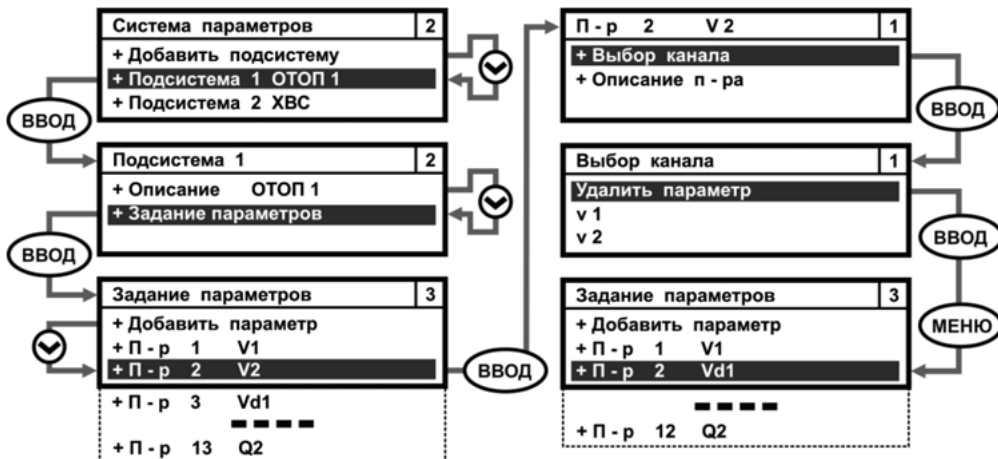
Система параметров 2
+ Добавить подсистему
+ Подсистема 1 ОТОП 1
+ Подсистема 2 ХВС

ВВОД

Подсистема 1 2
+ Описание ОТОП 1
+ Задание параметров

ВВОД

Задание параметров 3
+ Добавить параметр
+ П - р 1 V1
+ П - р 2 V2
+ П - р 3 Vd1
+ П - р 13 Q2

ВВОД

П - р 2 V 2 1
+ Выбор канала
+ Описание п - ра

ВВОД

Выбор канала 1
Удалить параметр
v 1
v 2

ВВОД

МЕНЮ

Задание параметров 3
+ Добавить параметр
+ П - р 1 V1
+ П - р 2 Vd1
+ П - р 12 Q2